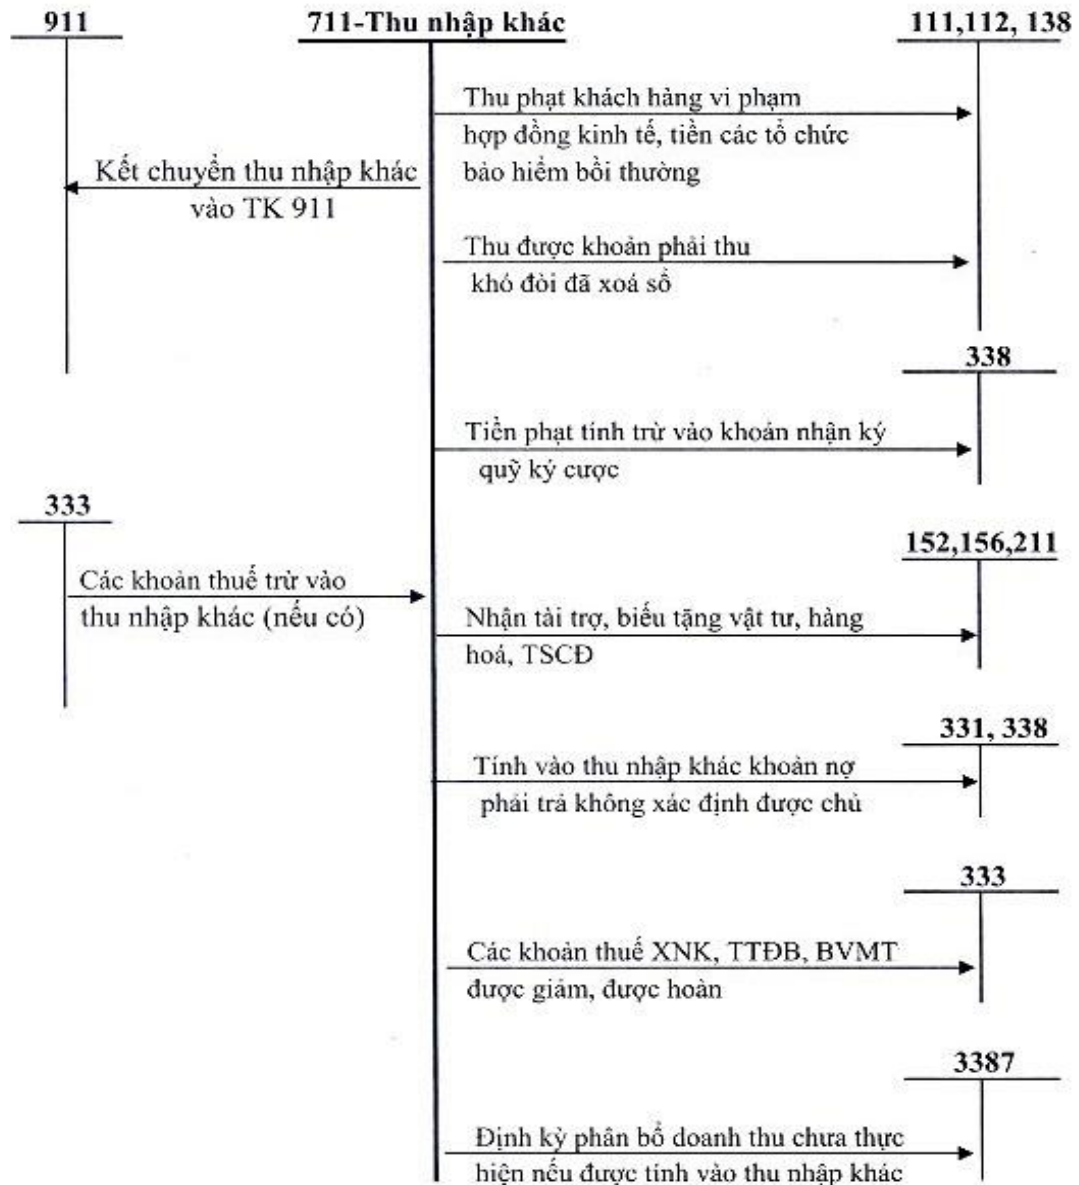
911

711-Thu nhập khác

111,112, 138

Thu phạt khách hàng vi phạm hợp đồng kinh tế, tiền các tổ chức bảo hiểm bồi thường

Kết chuyển thu nhập khác vào TK 911

Thu được khoản phải thu khó đòi đã xoá sổ

338

Tiền phạt tính trừ vào khoản nhận ký quỹ ký cược

333

Các khoản thuế trừ vào thu nhập khác (nếu có)

152,156,211

Nhận tài trợ, biếu tặng vật tư, hàng hoá, TSCĐ

331, 338

Tính vào thu nhập khác khoản nợ phải trả không xác định được chủ

333

Các khoản thuế XNK, TTĐB, BVMT được giảm, được hoàn

3387

Định kỳ phân bổ doanh thu chưa thực hiện nếu được tính vào thu nhập khác